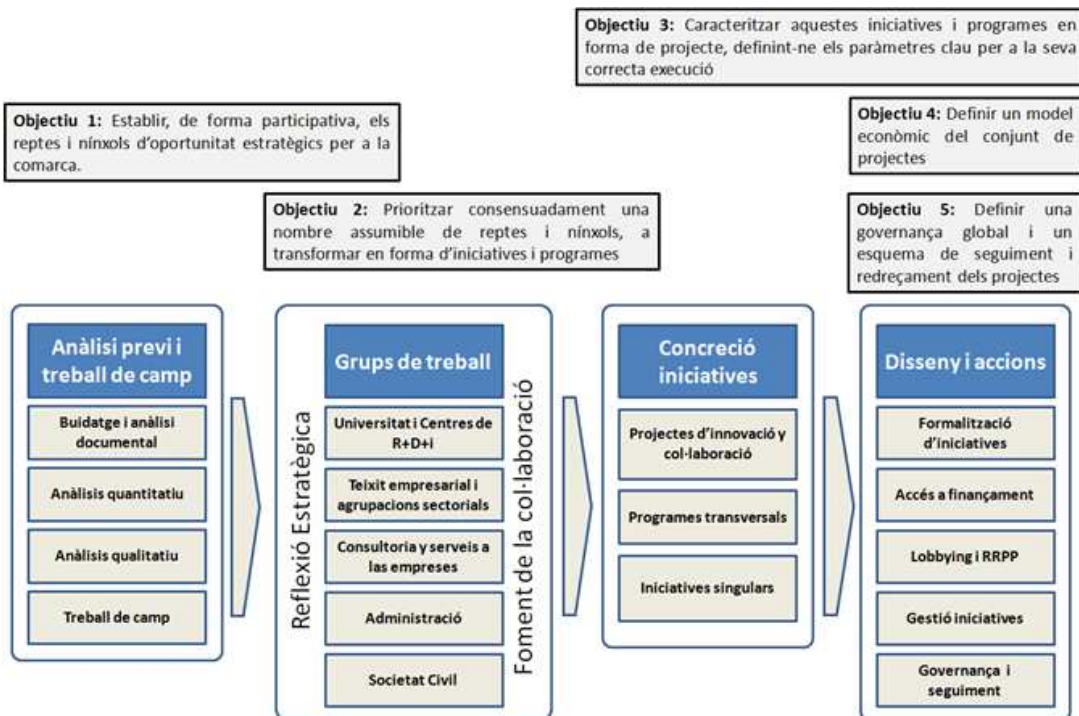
Objectiu 3: Caracteritzar aquestes iniciatives i programes en forma de projecte, definint-ne els paràmetres clau per a la seva correcta execució

Objectiu 1: Establir, de forma participativa, els reptes i nínxols d'oportunitat estratègics per a la comarca.

Objectiu 4: Definir un model econòmic del conjunt de projectes

Objectiu 2: Prioritzar consensuadament una nombre assumible de reptes i nínxols, a transformar en forma d'iniciatives i programes

Objectiu 5: Definir una governança global i un esquema de seguiment i redreçament dels projectes

Anàlisi previ i treball de camp

Buidatge i anàlisi documental

Anàlisis quantitatiu

Anàlisis qualitatiu

Treball de camp

Reflexió Estratègica

Grups de treball

Universitat i Centres de R+D+i

Teixit empresarial i agrupacions sectorials

Consultoria y serveis a las empreses

Administració

Societat Civil

Foment de la col·laboració

Concreció iniciatives

Projectes d'innovació y col·laboració

Programes transversals

Iniciatives singulars

Disseny i accions

Formalització d'iniciatives

Accés a finançament

Lobbying i RRPP

Gestió iniciatives

Governança i seguiment